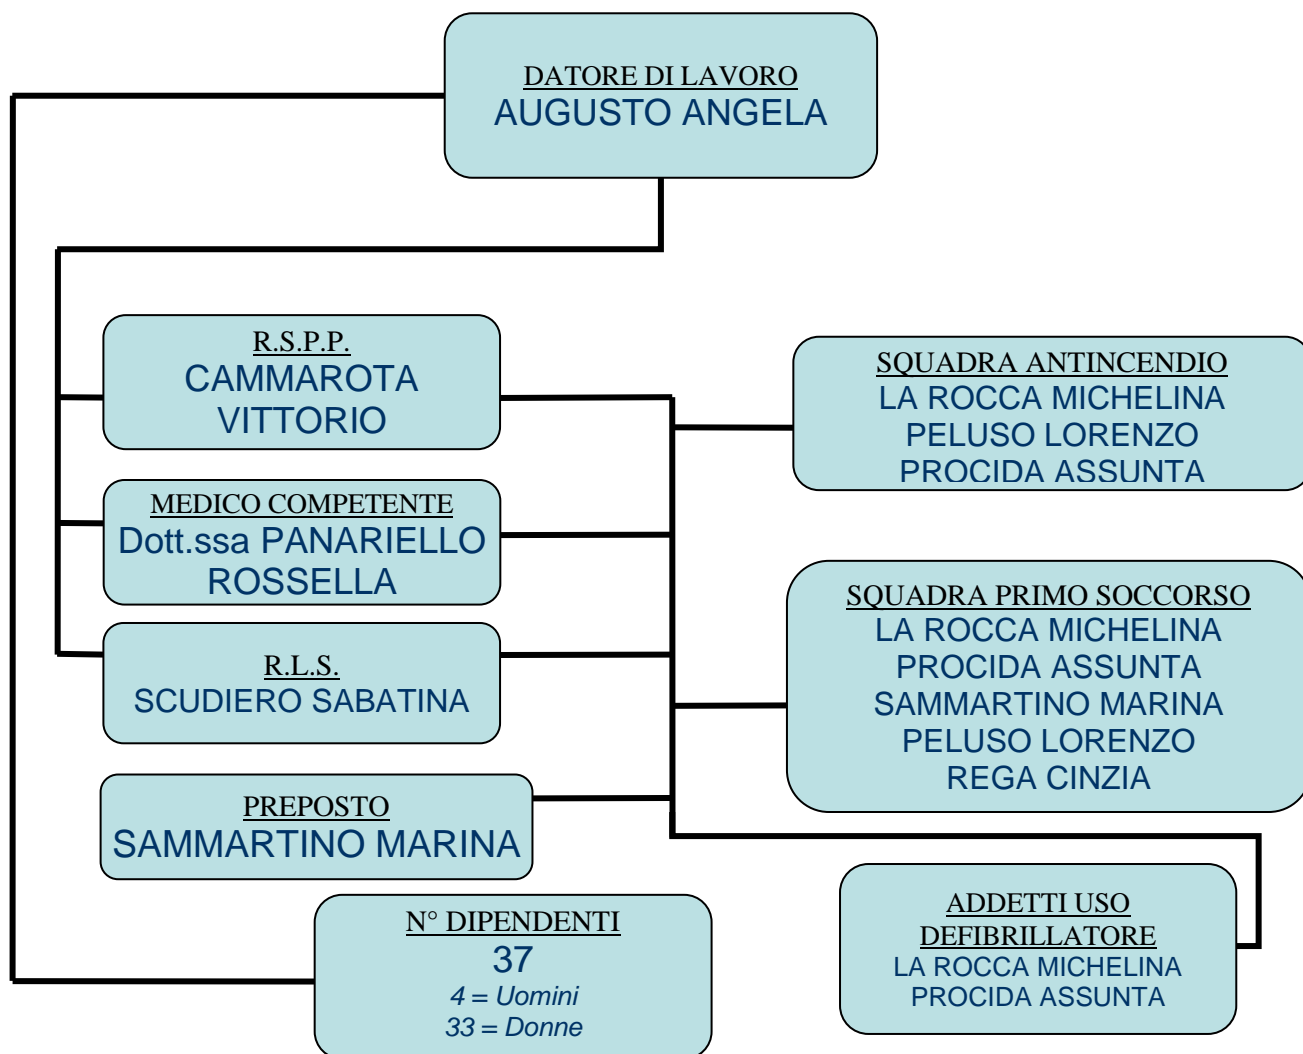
DATORE DI LAVORO
AUGUSTO ANGELA

R.S.P.P.
CAMMAROTA VITTORIO

MEDICO COMPETENTE
Dott.ssa PANARIELLO ROSSELLA

R.L.S.
SCUDIERO SABATINA

PREPOSTO
SAMMARTINO MARINA

N° DIPENDENTI
37
4 = Uomini
33 = Donne

SQUADRA ANTINCENDIO
LA ROCCA MICHELINA
PELUSO LORENZO
PROCIDA ASSUNTA

SQUADRA PRIMO SOCCORSO
LA ROCCA MICHELINA
PROCIDA ASSUNTA
SAMMARTINO MARINA
PELUSO LORENZO
REGA CINZIA

ADDETTI USO DEFIBRILLATORE
LA ROCCA MICHELINA
PROCIDA ASSUNTA